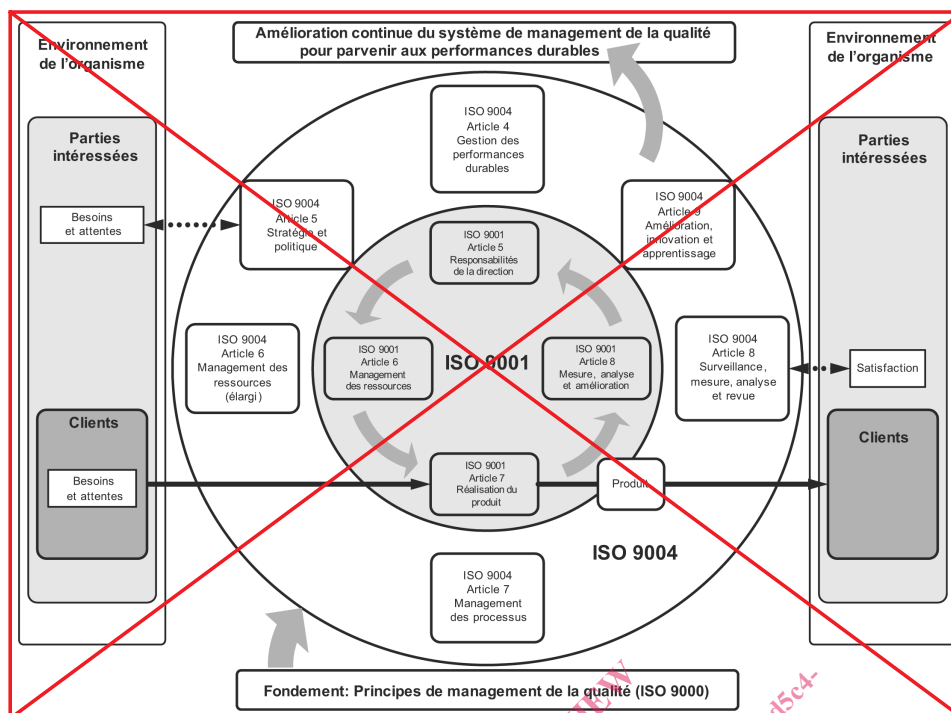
Amélioration continue du système de management de la qualité pour parvenir aux performances durables

Environnement de l'organisme

Parties intéressées

Besoins et attentes

Clients

Besoins et attentes

ISO 9004
Article 4
Gestion des performances durables

ISO 9004
Article 5
Stratégie et politique

ISO 9004
Article 9
Amélioration, innovation et apprentissage

ISO 9001
Article 5
Responsabilités de la direction

ISO 9004
Article 6
Management des ressources (élargi)

ISO 9001
Article 6
Management des ressources

ISO 9001

ISO 9001
Article 8
Mesure, analyse et amélioration

ISO 9004
Article 8
Surveillance, mesure, analyse et revue

ISO 9001
Article 7
Réalisation du produit

Produit

ISO 9004

ISO 9004
Article 7
Management des processus

Environnement de l'organisme

Parties intéressées

Satisfaction

Clients

Fondement: Principes de management de la qualité (ISO 9000)